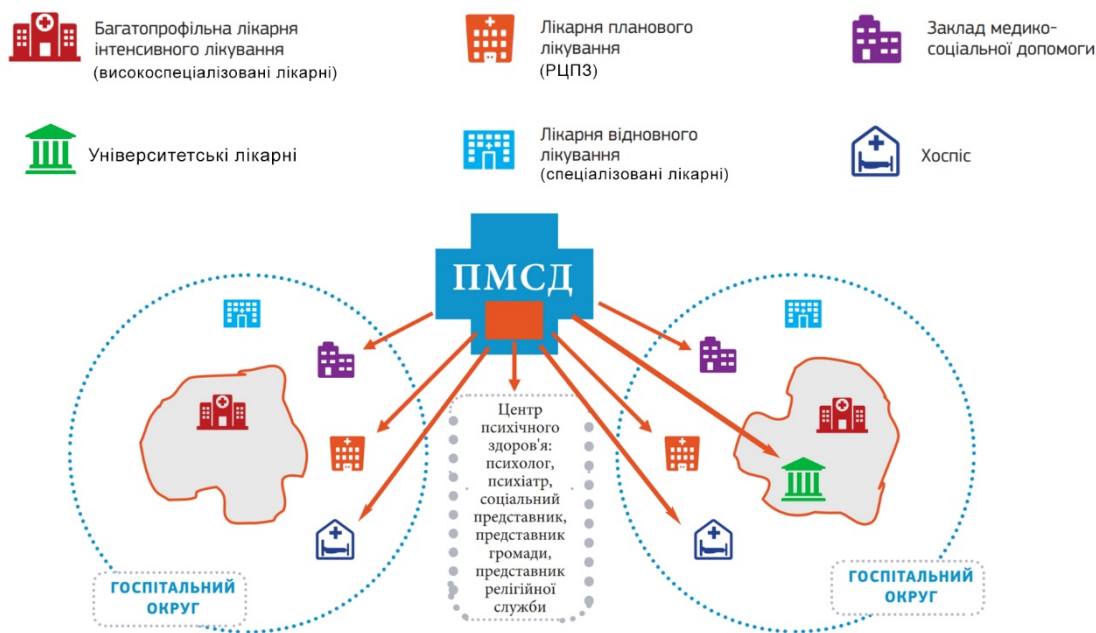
Багатопрофільна лікарня інтенсивного лікування (високоспеціалізовані лікарні)

Лікарня планового лікування (РЦПЗ)

Заклад медико-соціальної допомоги

Університетські лікарні

Лікарня відновного лікування (спеціалізовані лікарні)

Хоспіс

ПМСД

Центр психічного здоров'я: психолог, психіатр, соціальний представник, представник громади, представник релігійної служби

ГОСПІТАЛЬНИЙ ОКРУГ

ГОСПІТАЛЬНИЙ ОКРУГ